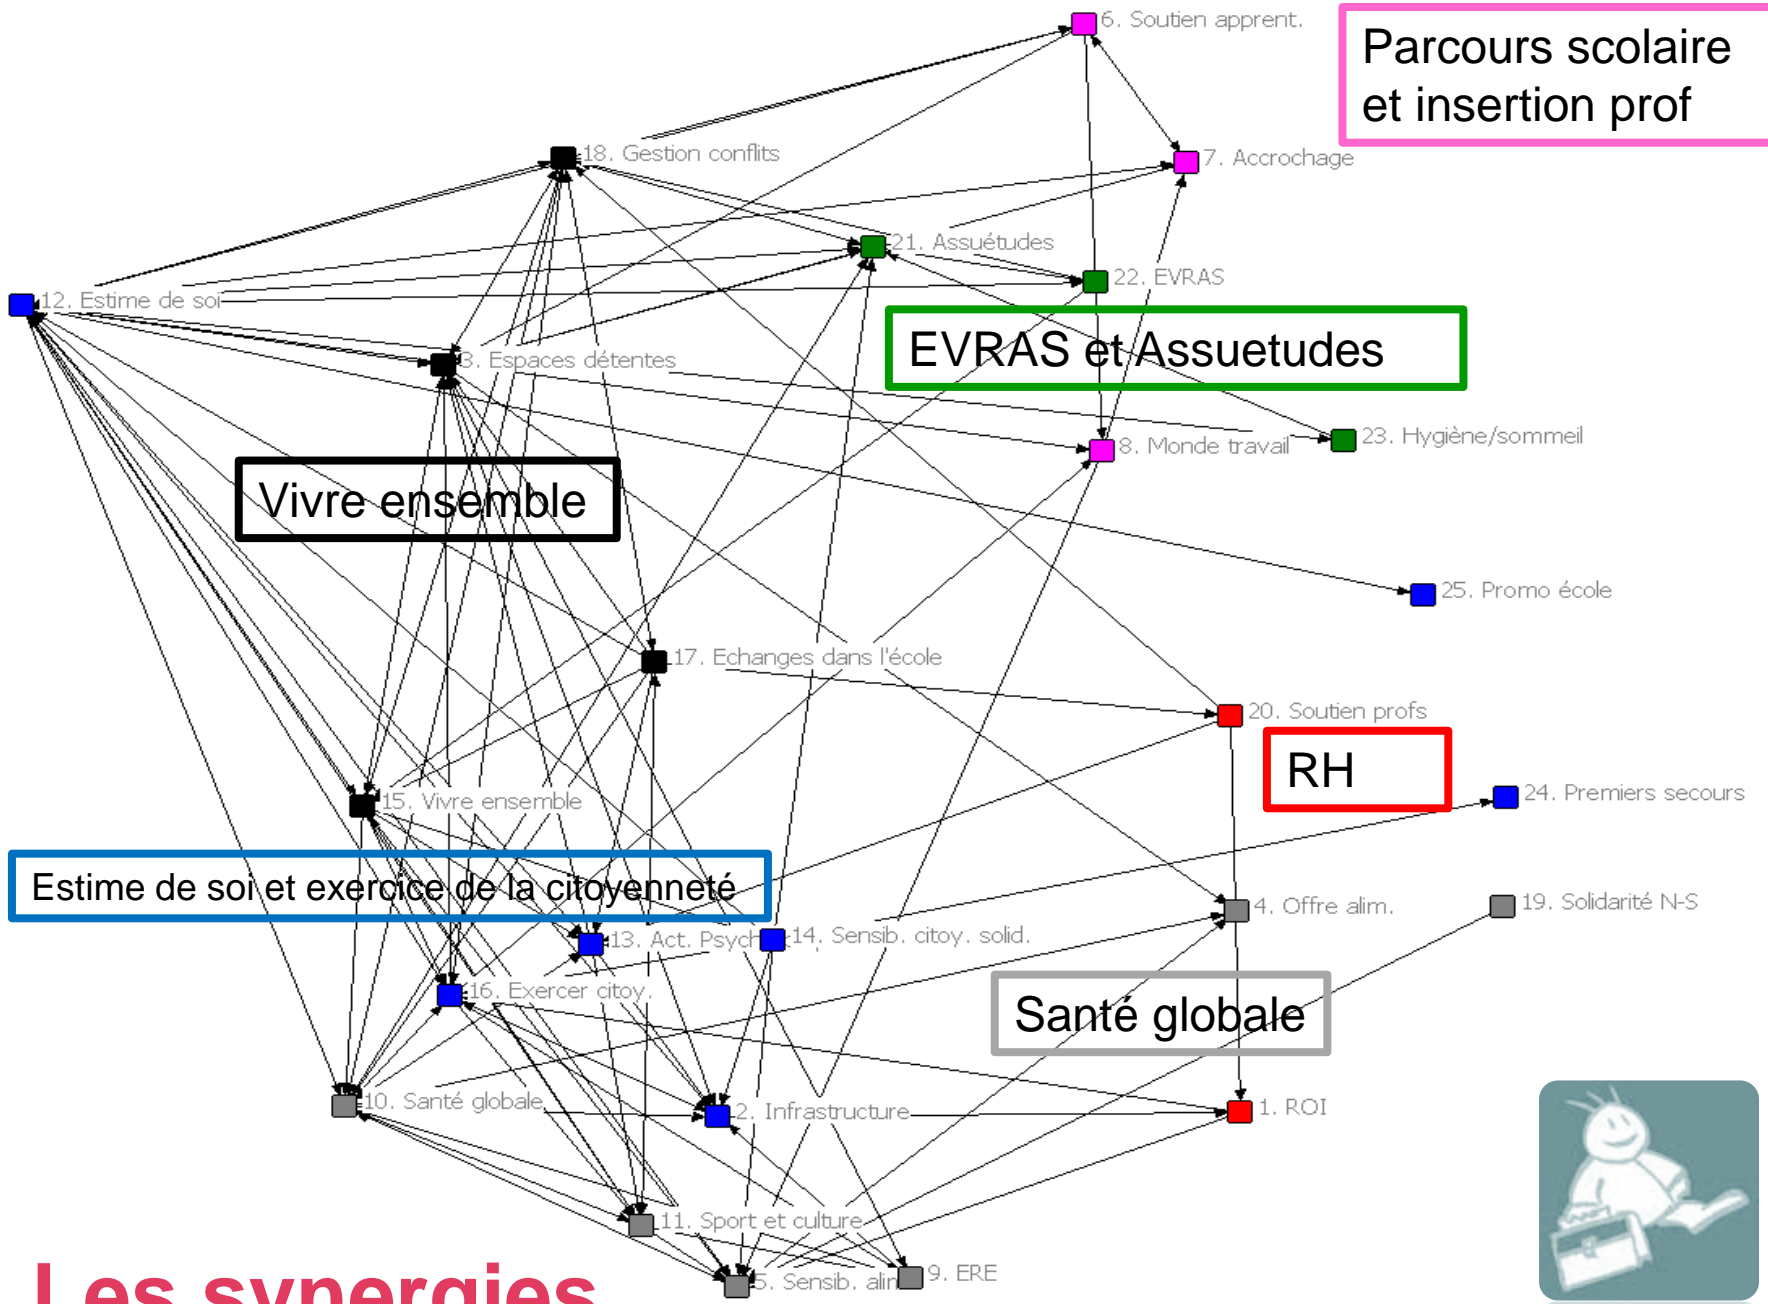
6. Soutien apprent.

Parcours scolaire et insertion prof

18. Gestion conflits

7. Accrochage

21. Assuétudes

22. EVRAS

12. Estime de soi

EVRAS et Assuetudes

3. Espaces détentes

8. Monde travail

23. Hygiène/sommeil

Vivre ensemble

25. Promo école

17. Echanges dans l'école

20. Soutien profs

RH

24. Premiers secours

15. Vivre ensemble

Estime de soi et exercice de la citoyenneté

4. Offre alim.

19. Solidarité N-S

13. Act. Psych

14. Sensib. citoy. solid.

16. Exercer citoy.

Santé globale

10. Santé globale

2. Infrastructure

1. ROI

11. Sport et culture

5. Sensib. alim

9. ERE

Les synergies